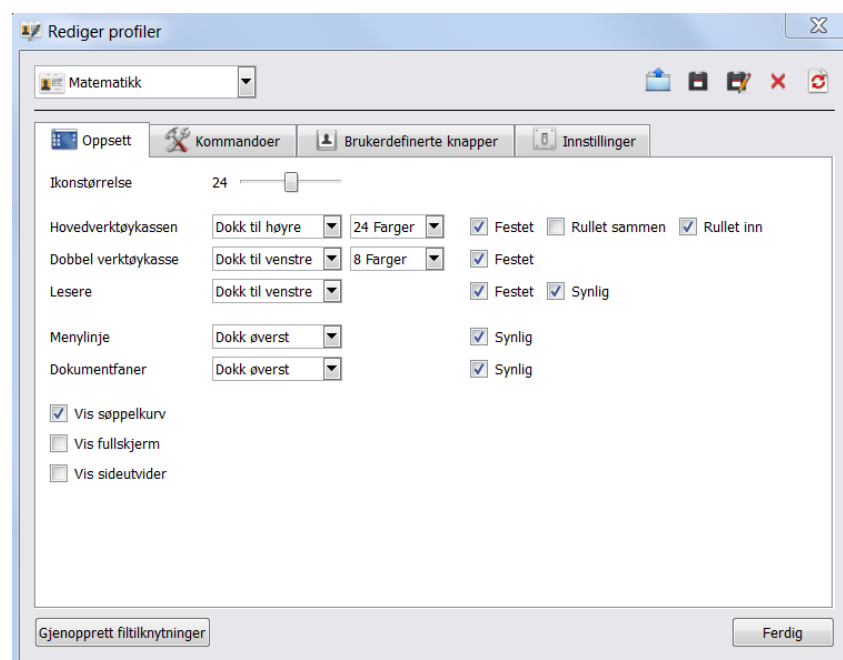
Rediger profiler

Matematikk

Oppsett | Kommandoer | Brukerdefinerte knapper | Innstillinger

Ikonstørrelse 24

Hovedverktøykassen | Dokk til høyre | 24 Farger | Festet | Rullet sammen | Rullet inn
Dobbel verktøykasse | Dokk til venstre | 8 Farger | Festet
Lesere | Dokk til venstre | Festet | Synlig

Menylinje | Dokk øverst | Synlig
Dokumentfaner | Dokk øverst | Synlig

Vis søppelkurv
Vis fullskjerm
Vis sideutvider

Gjenopprett filtilknytninger

Ferdig